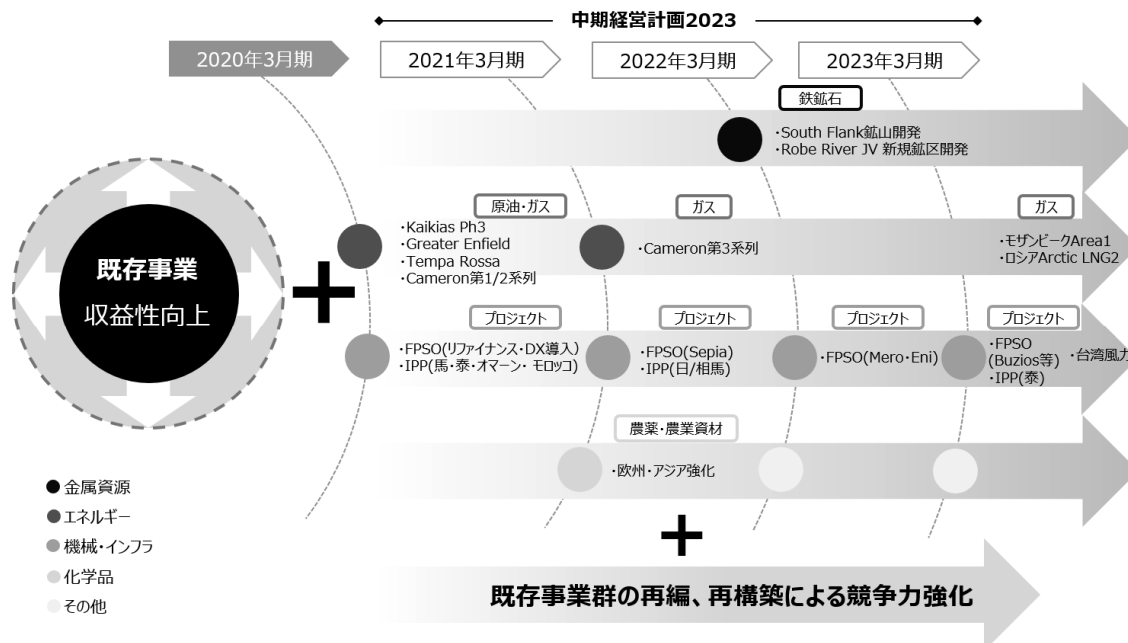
中期経営計画2023

2020年3月期

2021年3月期

2022年3月期

2023年3月期

鉄鉱石

・South Flank鉱山開発
・Robe River JV 新規鉱区開発

原油・ガス

・Kaikias Ph3
・Greater Enfield
・Tempa Rossa
・Cameron第1/2系列

ガス

・Cameron第3系列

ガス

・モザンビークArea1
・ロシアArctic LNG2

既存事業

収益性向上

プロジェクト

・FPSO(リファイナンス・DX導入)
・IPP(馬・泰・オマーン・モロッコ)

プロジェクト

・FPSO(Sepia)
・IPP(日/相馬)

プロジェクト

・FPSO(Mero・Eni)

プロジェクト

・FPSO (Buzios等)
・IPP(泰)

・台湾風力

農薬・農業資材

・欧州・アジア強化

● 金属資源
● エネルギー
● 機械・インフラ
● 化学品
● その他

既存事業群の再編、再構築による競争力強化